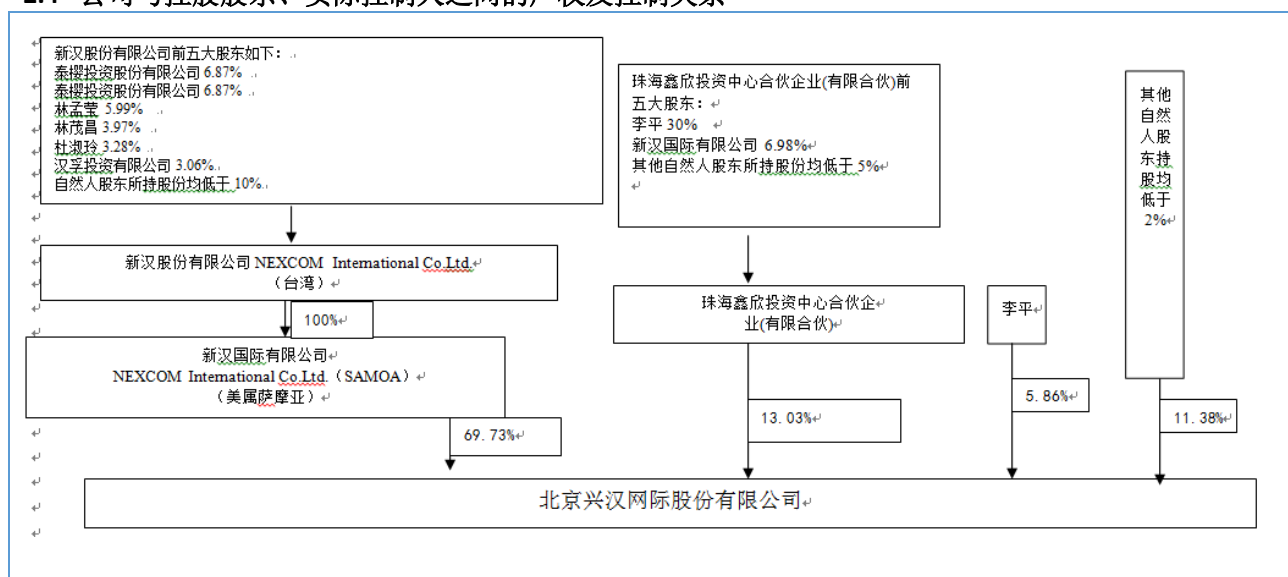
新汉股份有限公司前五大股东如下：
泰樱投资股份有限公司 6.87%
泰樱投资股份有限公司 6.87%
林孟莹 5.99%
林茂昌 3.97%
杜淑玲 3.28%
汉孚投资有限公司 3.06%
自然人股东所持股份均低于 10%

珠海鑫欣投资中心合伙企业(有限合伙)前五大股东：
李平 30%
新汉国际有限公司 6.98%
其他自然人股东所持股份均低于 5%

其他自然人股东持股均低于 2%

新汉股份有限公司 NEXCOM International Co.Ltd.（台湾）

100%

新汉国际有限公司
NEXCOM International Co.Ltd.（SAMOA）
（美属萨摩亚）

珠海鑫欣投资中心合伙企业(有限合伙)

李平

69.73%

13.03%

5.86%

11.38%

北京兴汉网际股份有限公司